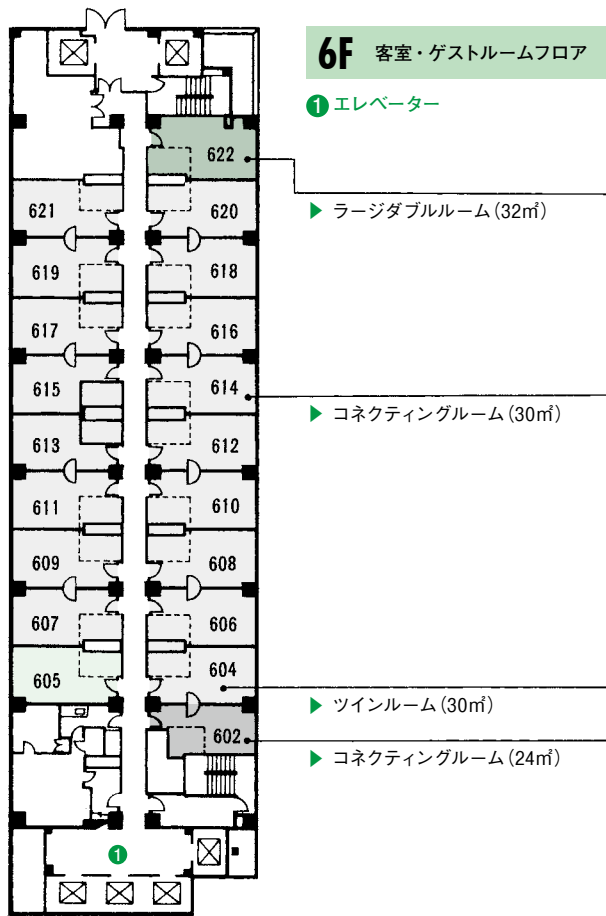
6F 客室・ゲストルームフロア

❶ エレベーター

622
621
620
619
618
617
616
615
614
613
612
611
610
609
608
607
606
605
604
602
❶

▶ ラージダブルルーム（32㎡）

▶ コネクティングルーム（30㎡）

▶ ツインルーム（30㎡）

▶ コネクティングルーム（24㎡）